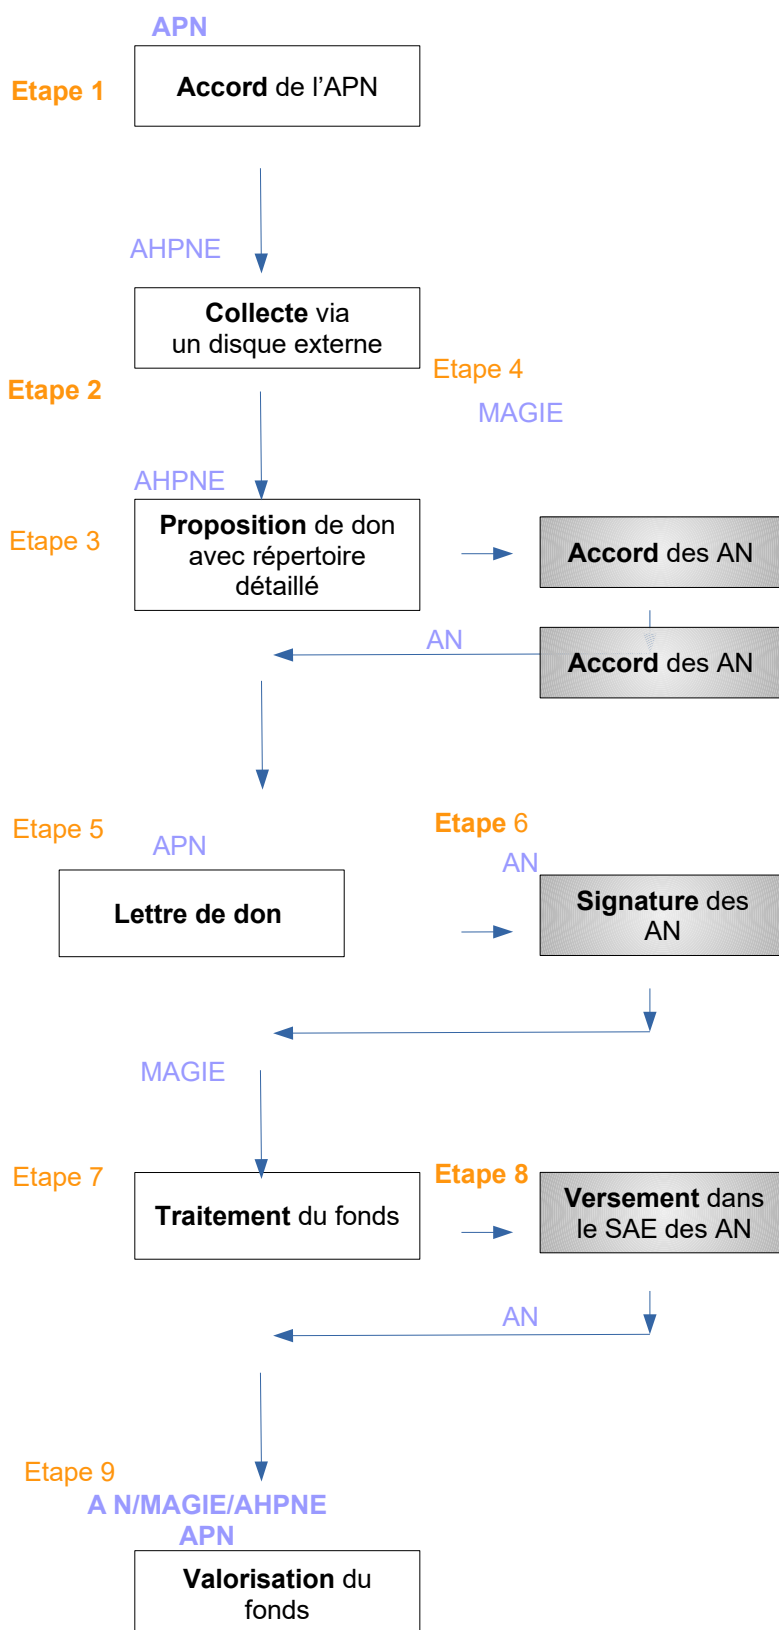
APN

Etape 1

Accord de l'APN

AHPNE

Collecte via un disque externe

Etape 2

Etape 4

MAGIE

AHPNE

Etape 3

Proposition de don avec répertoire détaillé

Accord des AN

AN

Accord des AN

Etape 5

APN

Etape 6

AN

Lettre de don

Signature des AN

MAGIE

Etape 7

Etape 8

Traitement du fonds

Versement dans le SAE des AN

AN

Etape 9

A N/MAGIE/AHPNE

APN

Valorisation du fonds